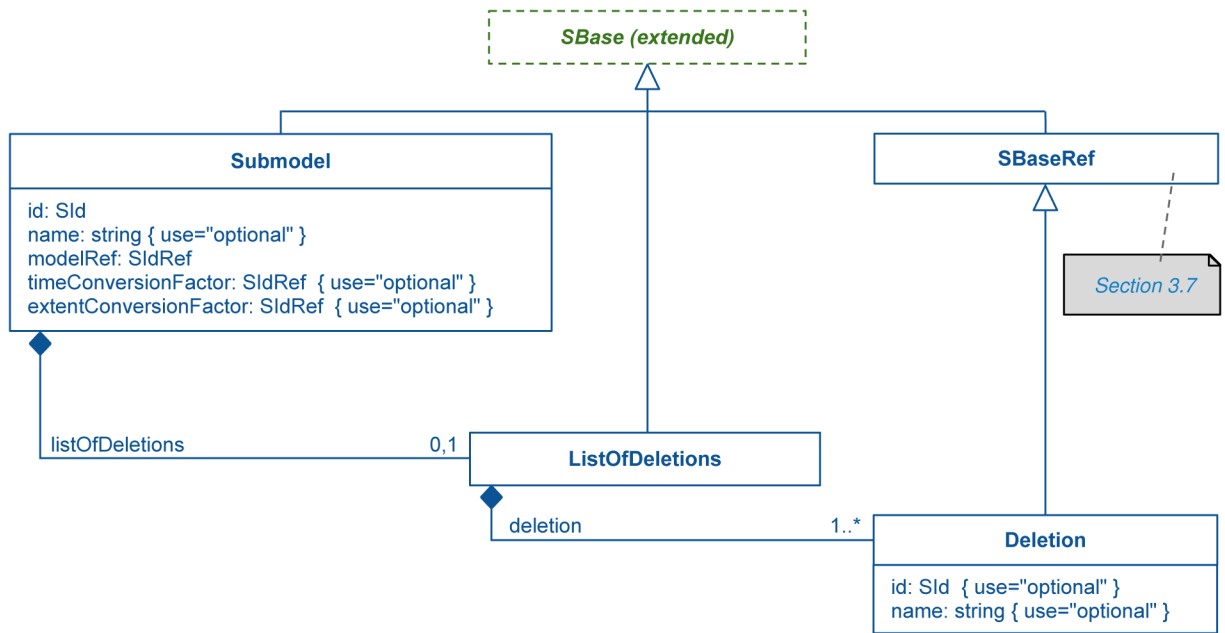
SBase (extended)

Submodel

id: SId
name: string { use="optional" }
modelRef: SIdRef
timeConversionFactor: SIdRef { use="optional" }
extentConversionFactor: SIdRef { use="optional" }

SBaseRef

Section 3.7

listOfDeletions

0,1

ListOfDeletions

deletion

1..*

Deletion

id: SId { use="optional" }
name: string { use="optional" }